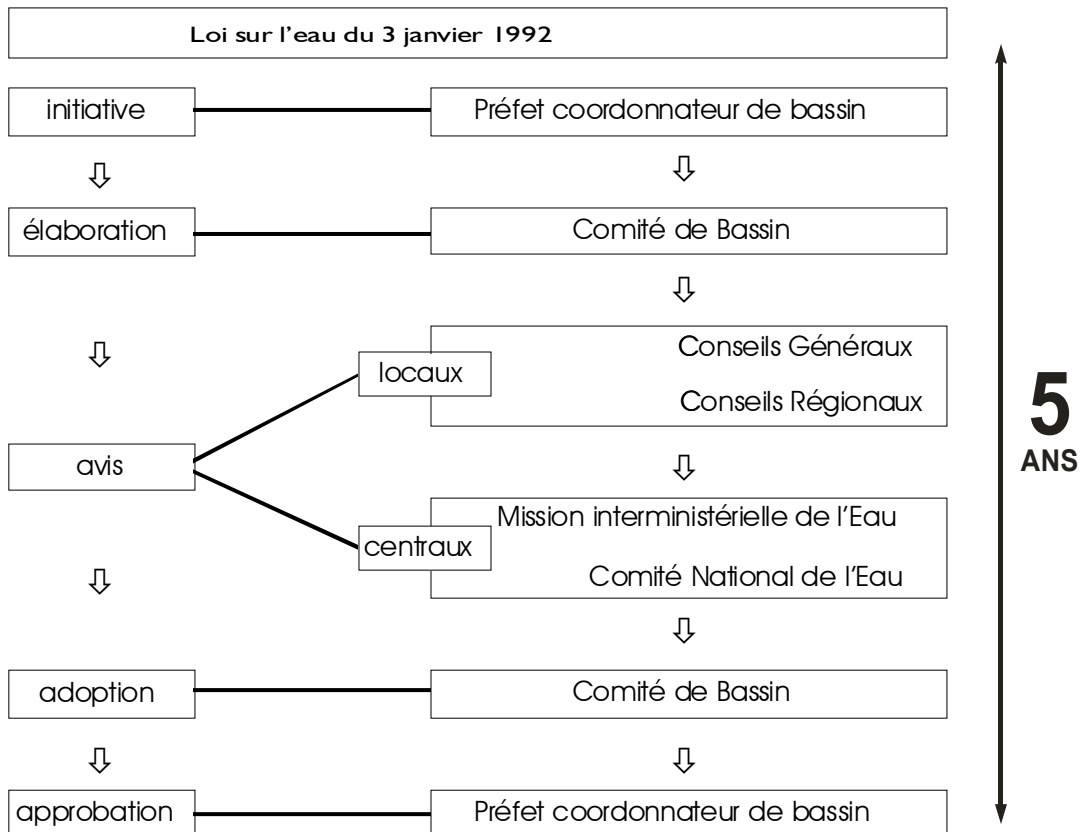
Loi sur l'eau du 3 janvier 1992

initiative

Préfet coordonnateur de bassin

élaboration

Comité de Bassin

locaux

Conseils Généraux

Conseils Régionaux

avis

centraux

Mission interministérielle de l'Eau

Comité National de l'Eau

adoption

Comité de Bassin

approbation

Préfet coordonnateur de bassin

5 ANS